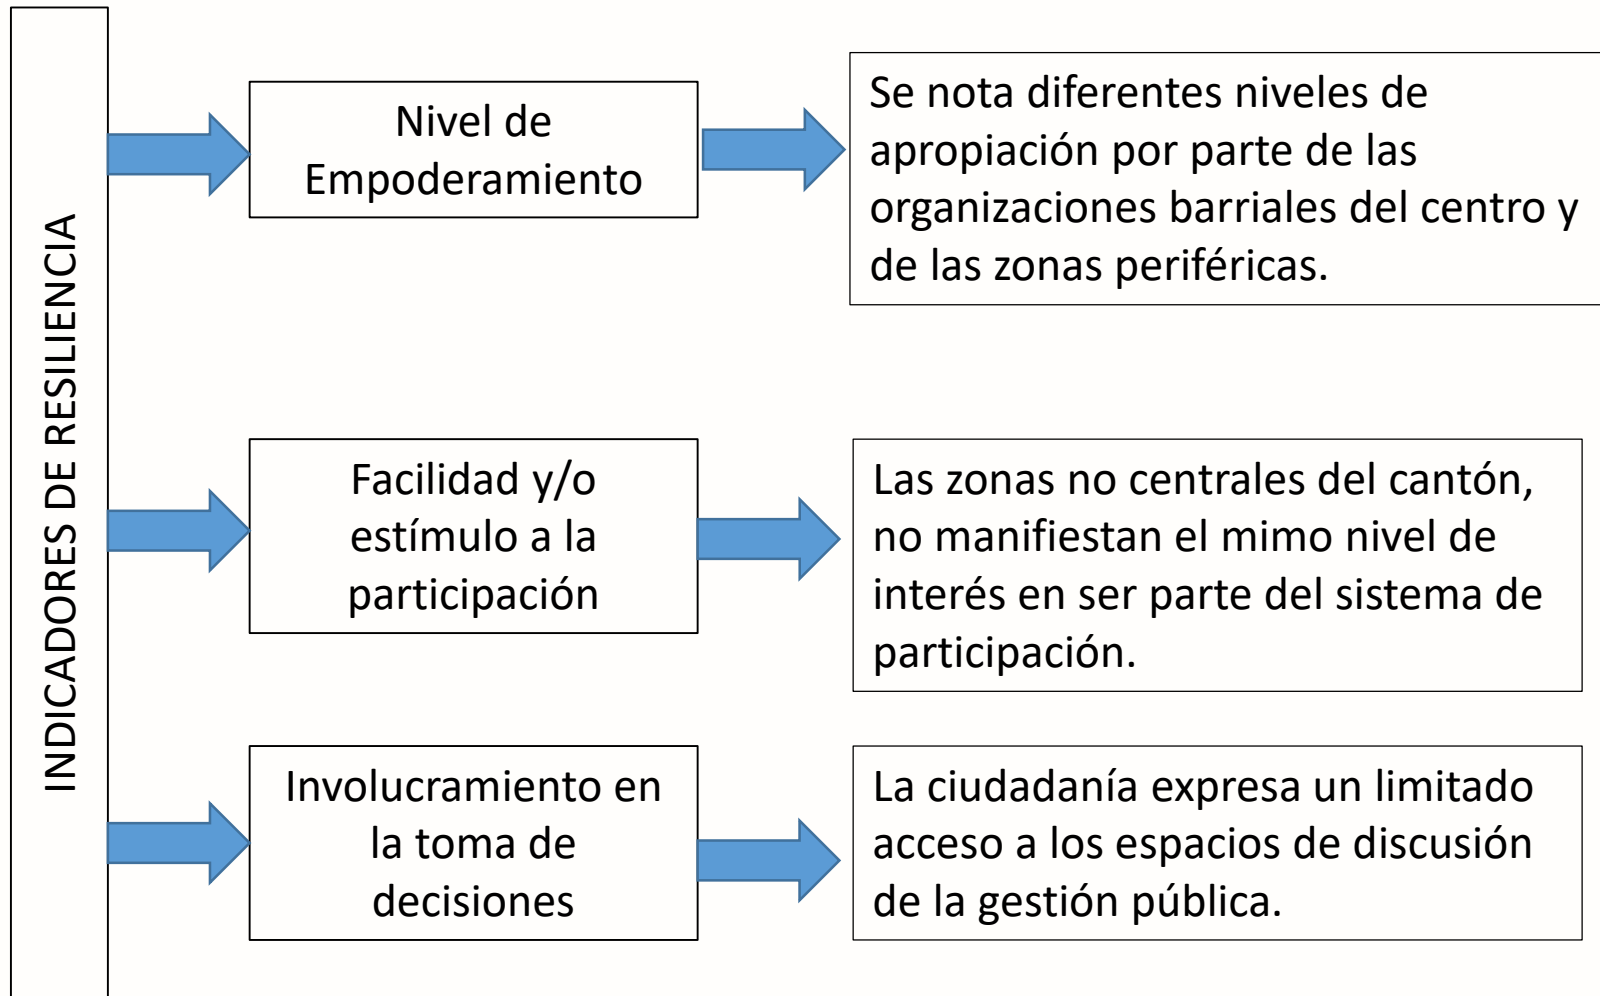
INDICADORES DE RESILIENCIA

Nivel de Empoderamiento

Se nota diferentes niveles de apropiación por parte de las organizaciones barriales del centro y de las zonas periféricas.

Facilidad y/o estímulo a la participación

Las zonas no centrales del cantón, no manifiestan el mimo nivel de interés en ser parte del sistema de participación.

Involucramiento en la toma de decisiones

La ciudadanía expresa un limitado acceso a los espacios de discusión de la gestión pública.